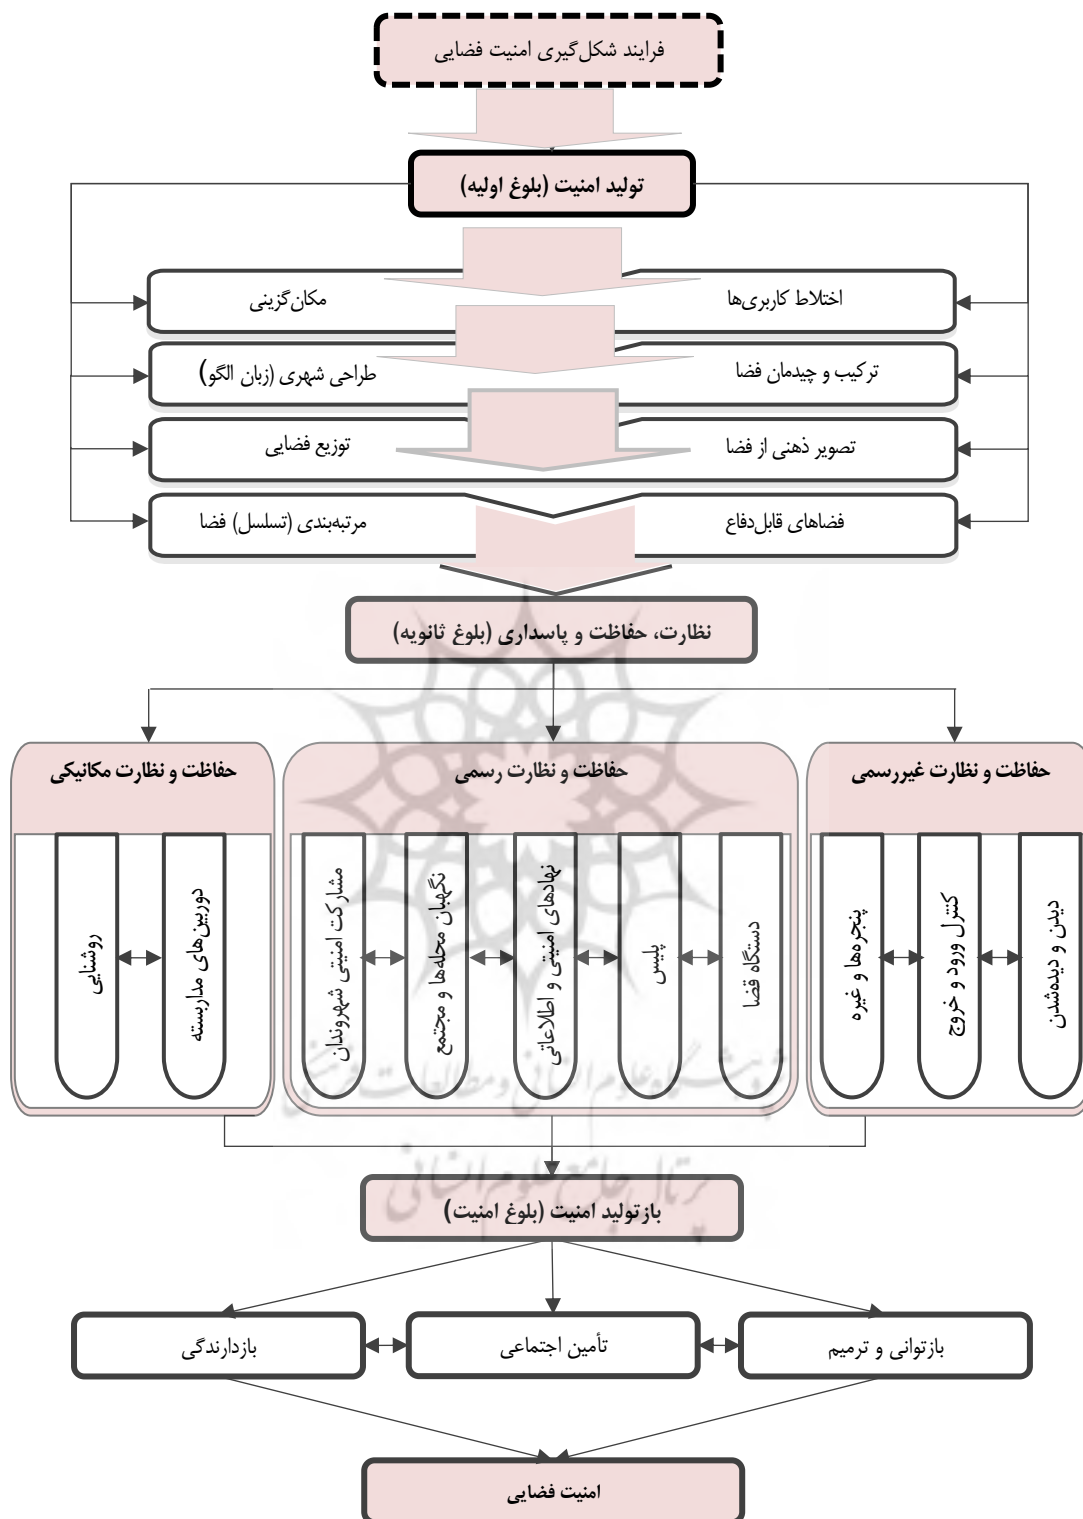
فرایند شکل‌گیری امنیت فضایی

تولید امنیت (بلوغ اولیه)

اختلاط کاربری‌ها
مکان‌گزینی

ترکیب و چیدمان فضا
طراحی شهری (زبان الگو)

تصویر ذهنی از فضا
توزیع فضایی

فضاهای قابل‌دفاع
مرتبه‌بندی (تسلسل) فضا

نظارت، حفاظت و پاسداری (بلوغ ثانویه)

حفاظت و نظارت غیررسمی
دیدن و دیده‌شدن
کنترل ورود و خروج
پنجره‌ها و غیره

حفاظت و نظارت رسمی
دستگاه قضا
پلیس
نهادهای امنیتی و اطلاعاتی
نگهبان محله‌ها و مجتمع
مشارکت امنیتی شهروندان

حفاظت و نظارت مکانیکی
دوربین‌های مداربسته
روشنایی

بازتولید امنیت (بلوغ امنیت)

بازتوانی و ترمیم
تأمین اجتماعی
بازدارندگی

امنیت فضایی